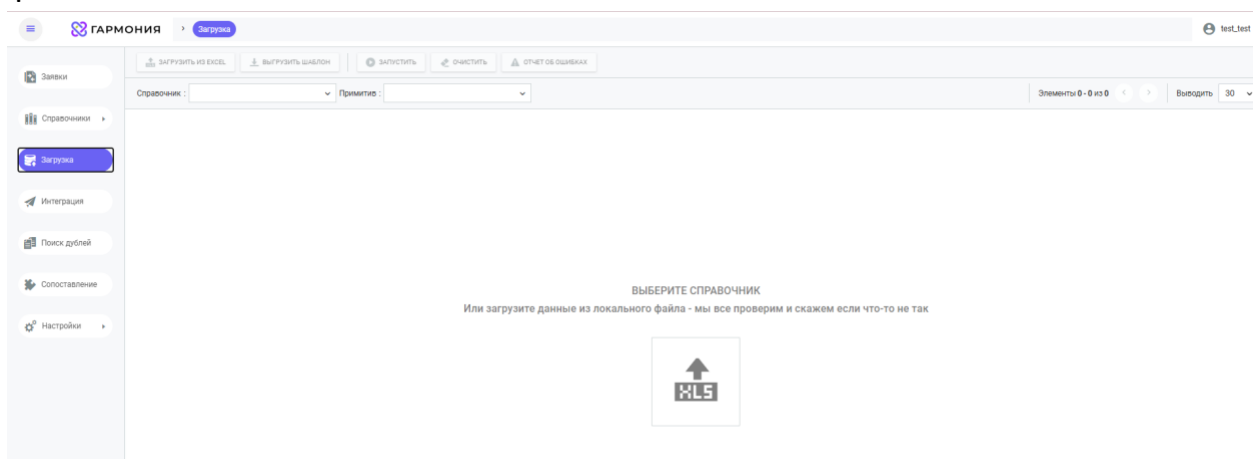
ГАРМОНИЯ › Загрузка

test_test

Заявки

Справочники ›

Загрузка

Интеграция

Поиск дублей

Сопоставление

Настройки ›

ЗАГРУЗИТЬ ИЗ EXCEL | ВЫГРУЗИТЬ ШАБЛОН | ЗАПУСТИТЬ | ОЧИСТИТЬ | ОТЧЕТ ОБ ОШИБКАХ

Справочник :

Примитив :

Элементы 0 - 0 из 0

Выводить 30

ВЫБЕРИТЕ СПРАВОЧНИК

Или загрузите данные из локального файла - мы все проверим и скажем если что-то не так

XLS